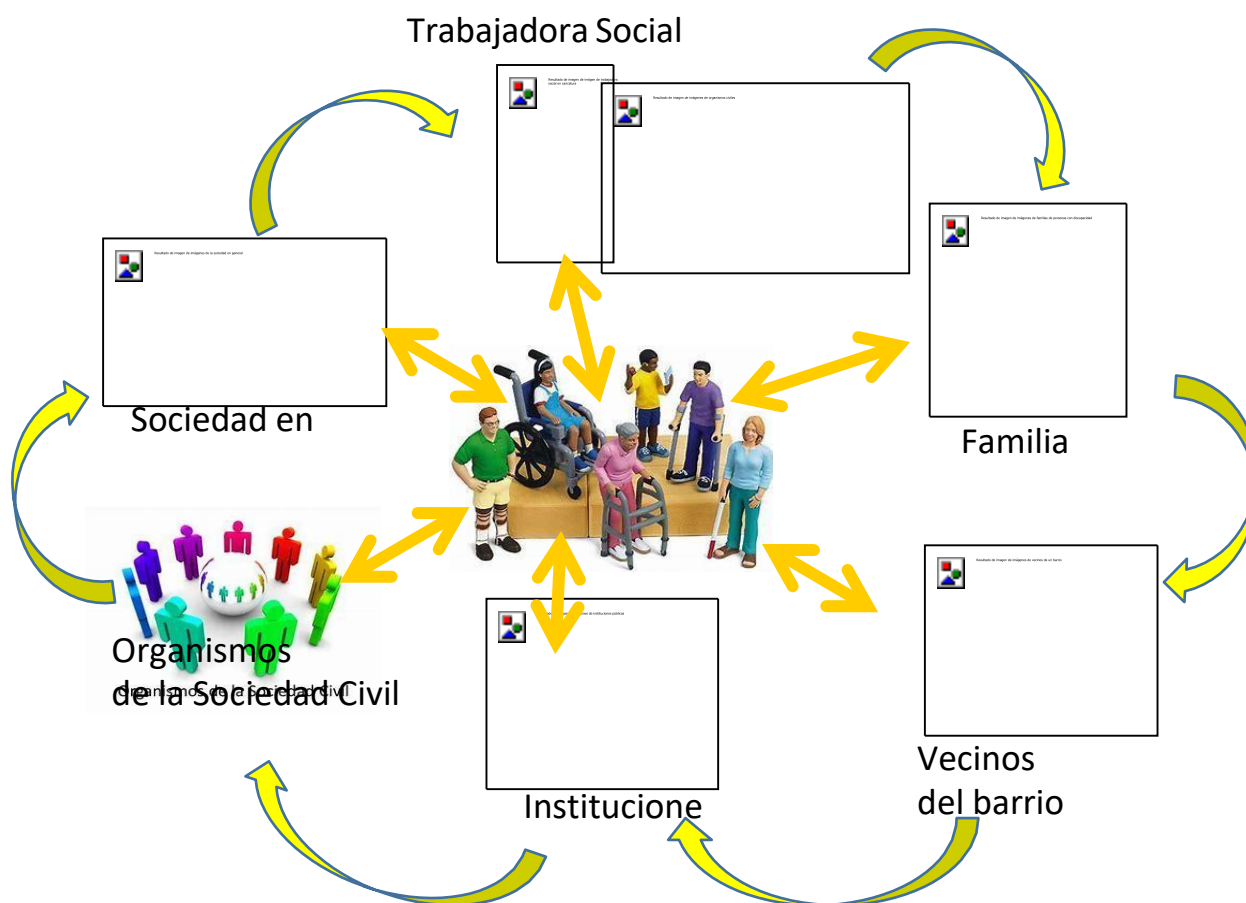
Trabajadora Social

Resultado de imagen de imágen de trabajadora social en caricatura

Resultado de imagen de imágenes de organismos civiles

Resultado de imagen de imágenes de la sociedad en general

Sociedad en

Resultado de imagen de imágenes de familias de personas con discapacidad

Familia

Organismos de la Sociedad Civil

Organismos de la Sociedad Civil

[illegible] de instituciones publicas

Institucione

Resultado de imagen de imágenes de vecinos de un barrio

Vecinos del barrio